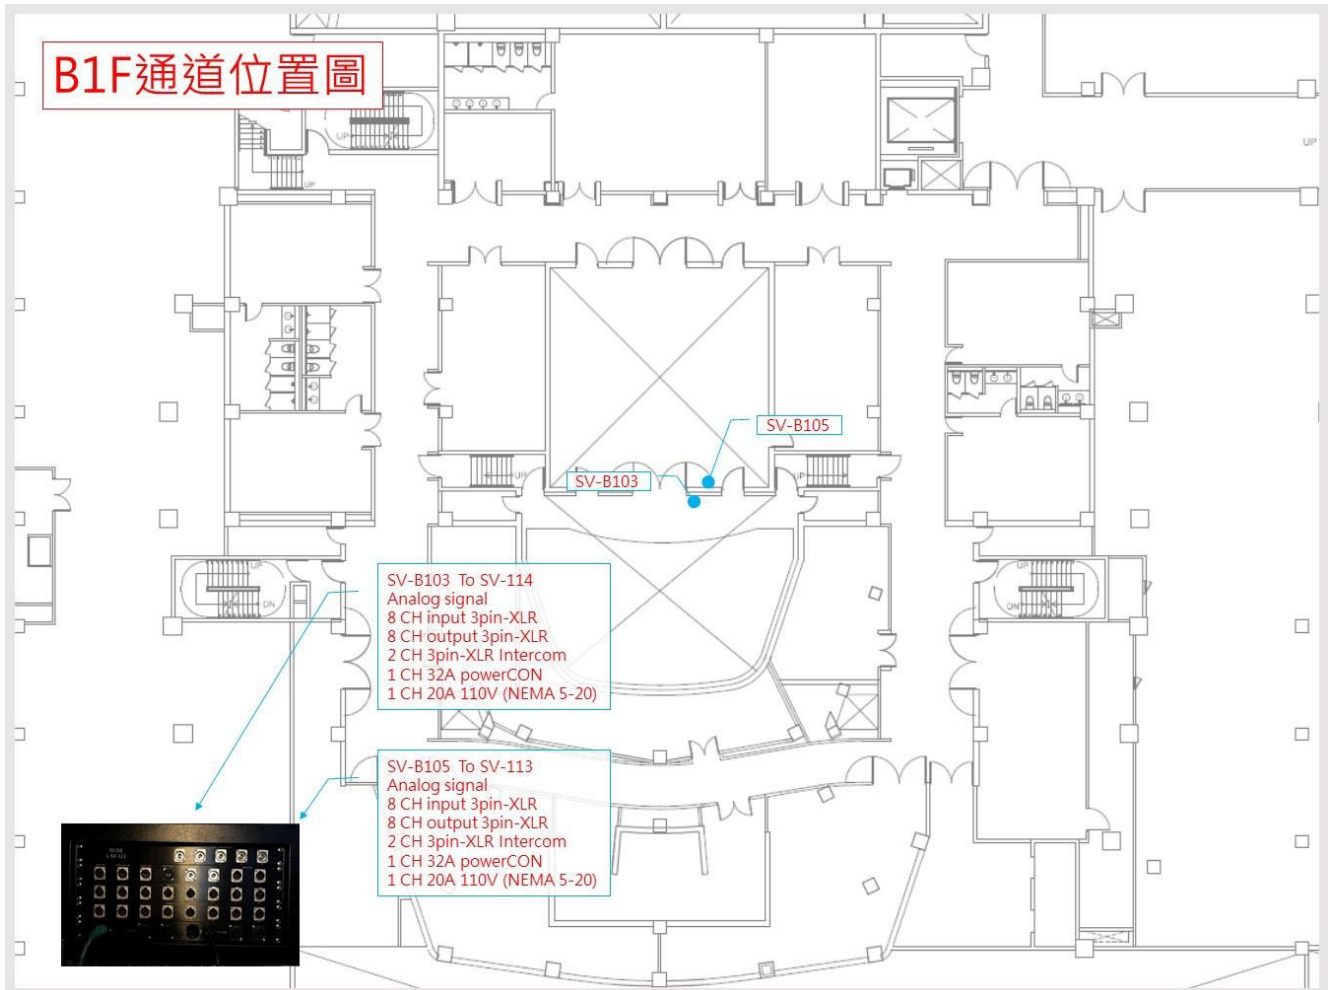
B1F通道位置圖

UP

UP

UP

SV-B105

UP

SV-B103

UP

UP

DN

UP

DN

SV-B103 To SV-114
Analog signal
8 CH input 3pin-XLR
8 CH output 3pin-XLR
2 CH 3pin-XLR Intercom
1 CH 32A powerCON
1 CH 20A 110V (NEMA 5-20)

SV-B105 To SV-113
Analog signal
8 CH input 3pin-XLR
8 CH output 3pin-XLR
2 CH 3pin-XLR Intercom
1 CH 32A powerCON
1 CH 20A 110V (NEMA 5-20)

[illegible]